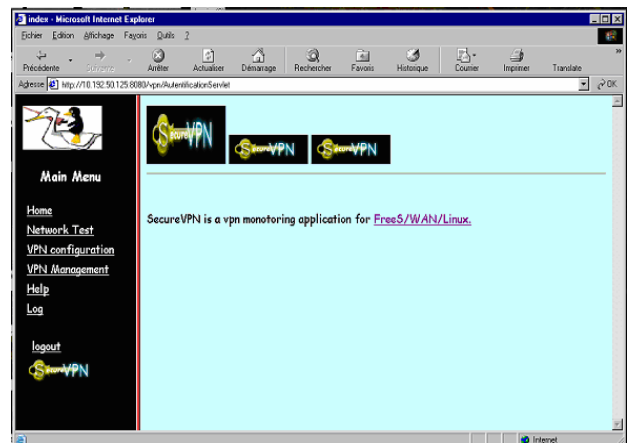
index - Microsoft Internet Explorer

Fichier Edition Affichage Favoris Outils ?

Précédente Suivante Arrêter Actualiser Démarrage Rechercher Favoris Historique Courrier Imprimer Translate

Adresse http://10.192.50.125:8080/vpn/AutentificationServlet

OK

SecureVPN SecureVPN SecureVPN

Main Menu

Home
Network Test
VPN configuration
VPN Management
Help
Log

logout

SecureVPN

SecureVPN is a vpn monotoring application for FreeS/WAN/Linux.

Internet